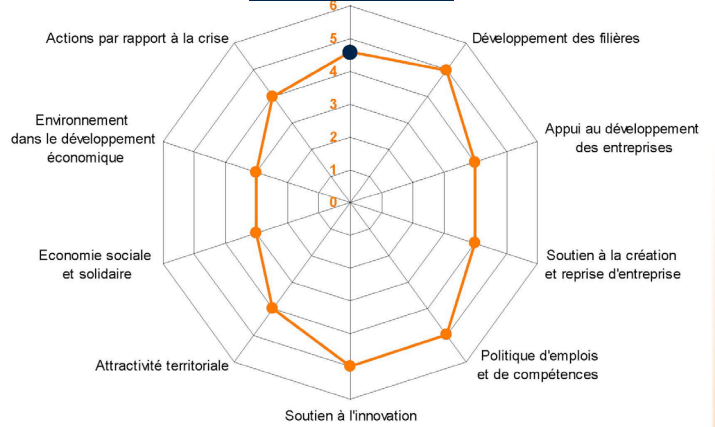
6
5
4
3
2
1
0

Actions par rapport à la crise

Développement des filières

Environnement dans le développement économique

Appui au développement des entreprises

Economie sociale et solidaire

Soutien à la création et reprise d'entreprise

Attractivité territoriale

Politique d'emplois et de compétences

Soutien à l'innovation